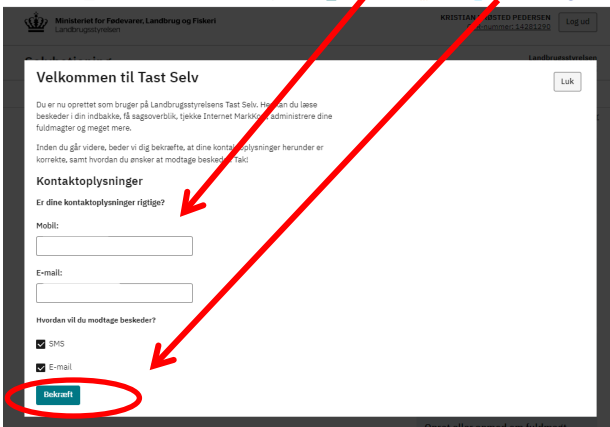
Ministeriet for Fødevarer, Landbrug og Fiskeri
Landbrugsstyrelsen

KRISTIAN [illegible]STED PEDERSEN
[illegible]ummer: 24385290

Log ud

Landbrugsstyrelsen

Velkommen til Tast Selv

Luk

Du er nu oprettet som bruger på Landbrugsstyrelsens Tast Selv. He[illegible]an du læse beskeder i din indbakke, få sagsoverblik, tjekke Internet MarkKo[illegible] administrere dine fuldmagter og meget mere.

Inden du går videre, beder vi dig bekræfte, at dine kontakt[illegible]plysninger herunder er korrekte, samt hvordan du ønsker at modtage beskede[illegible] Tak!

Kontaktoplysninger

Er dine kontaktoplysninger rigtige?

Mobil:

E-mail:

Hvordan vil du modtage beskeder?

SMS

E-mail

Bekræft